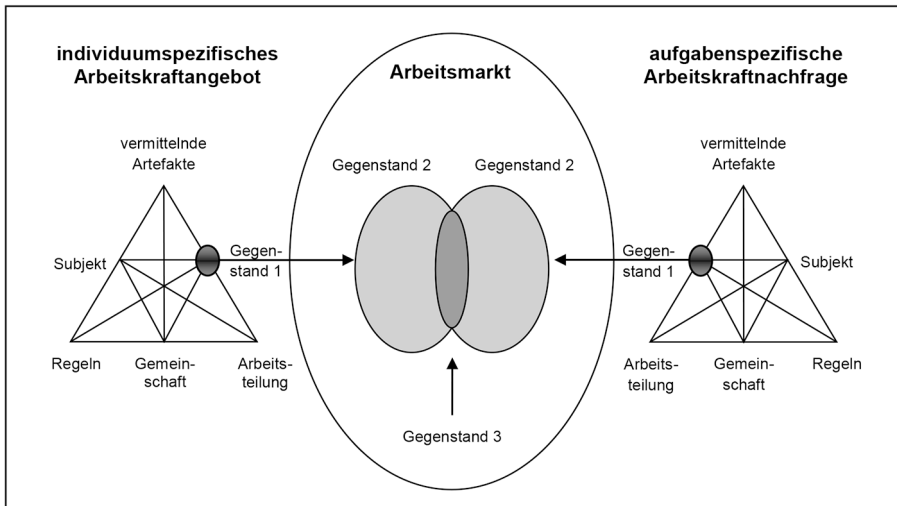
individuumspezifisches Arbeitskraftangebot

Arbeitsmarkt

aufgabenspezifische Arbeitskraftnachfrage

vermittelnde Artefakte

Subjekt

Gegenstand 1

Regeln

Gemeinschaft

Arbeitsteilung

Gegenstand 2

Gegenstand 2

Gegenstand 3

vermittelnde Artefakte

Gegenstand 1

Subjekt

Arbeitsteilung

Gemeinschaft

Regeln